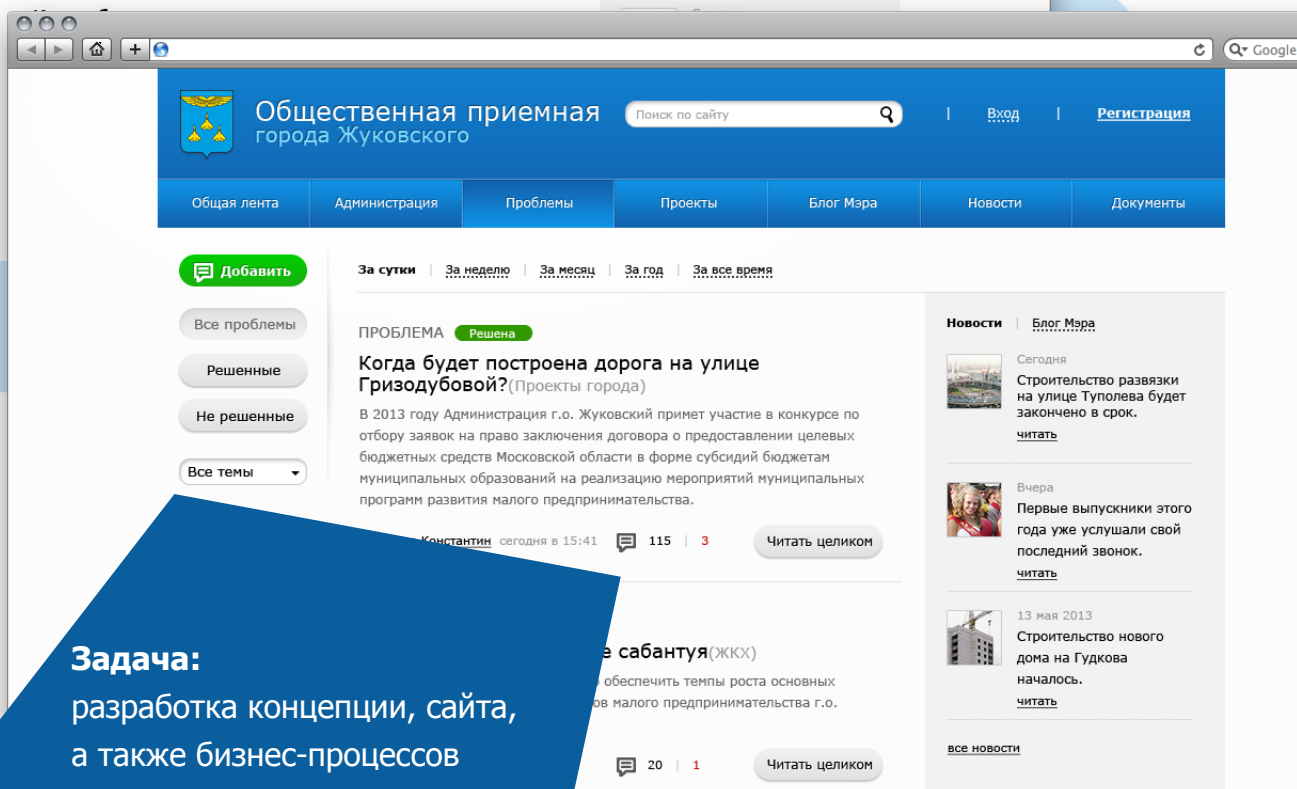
Google

Общественная приемная
города Жуковского

Поиск по сайту

Вход | Регистрация

Общая лента | Администрация | Проблемы | Проекты | Блог Мэра | Новости | Документы

Добавить

Все проблемы

Решенные

Не решенные

Все темы

За сутки | За неделю | За месяц | За год | За все время

ПРОБЛЕМА Решена

Когда будет построена дорога на улице Гризодубовой?(Проекты города)

В 2013 году Администрация г.о. Жуковский примет участие в конкурсе по отбору заявок на право заключения договора о предоставлении целевых бюджетных средств Московской области в форме субсидий бюджетам муниципальных образований на реализацию мероприятий муниципальных программ развития малого предпринимательства.

Константин сегодня в 15:41 115 | 3 Читать целиком

е сабантуя(ЖКХ)

обеспечить темпы роста основных

ов малого предпринимательства г.о.

20 | 1 Читать целиком

Новости | Блог Мэра

Сегодня
Строительство развязки на улице Туполева будет закончено в срок.
читать

Вчера
Первые выпускники этого года уже услушали свой последний звонок.
читать

13 мая 2013
Строительство нового дома на Гудкова началось.
читать

все новости

Задача:
разработка концепции, сайта, а также бизнес-процессов